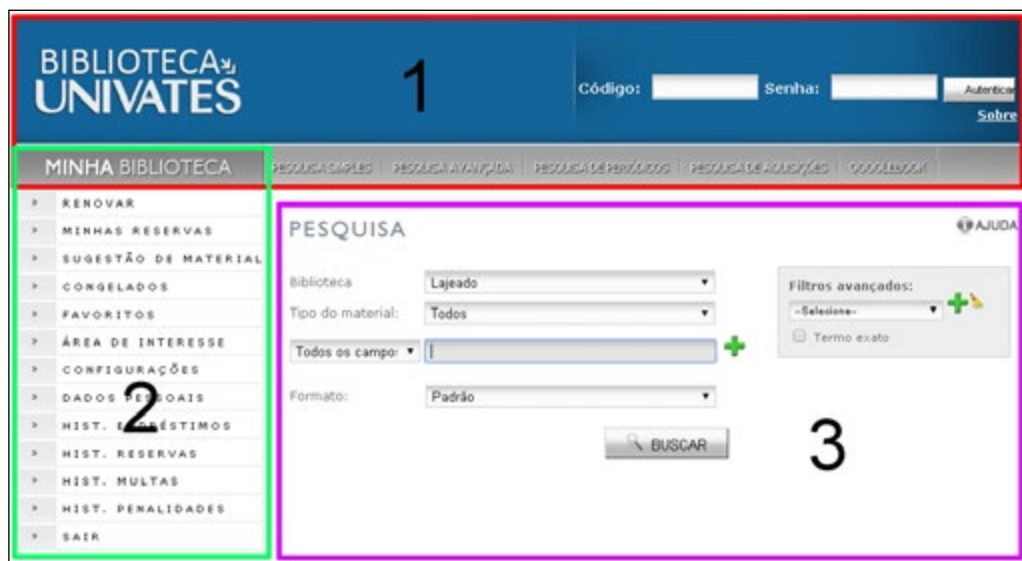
BIBLIOTECA
UNIVATES

1

Código: Senha: Autenticar
Sobre

MINHA BIBLIOTECA

PESQUISA SIMPLES | PESQUISA AVANÇADA | PESQUISA DE PERIÓDICOS | PESQUISA DE AQUISIÇÕES | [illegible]

RENOVAR
MINHAS RESERVAS
SUGESTÃO DE MATERIAL
CONGELADOS
FAVORITOS
ÁREA DE INTERESSE
CONFIGURAÇÕES
DADOS PESSOAIS
HIST. EMPRÉSTIMOS
HIST. RESERVAS
HIST. MULTAS
HIST. PENALIDADES
SAIR

2

PESQUISA

AJUDA

Biblioteca Lajeado
Tipo do material: Todos
Todos os campos
Formato: Padrão

BUSCAR

Filtros avançados:
--Selecione--
Termo exato

3